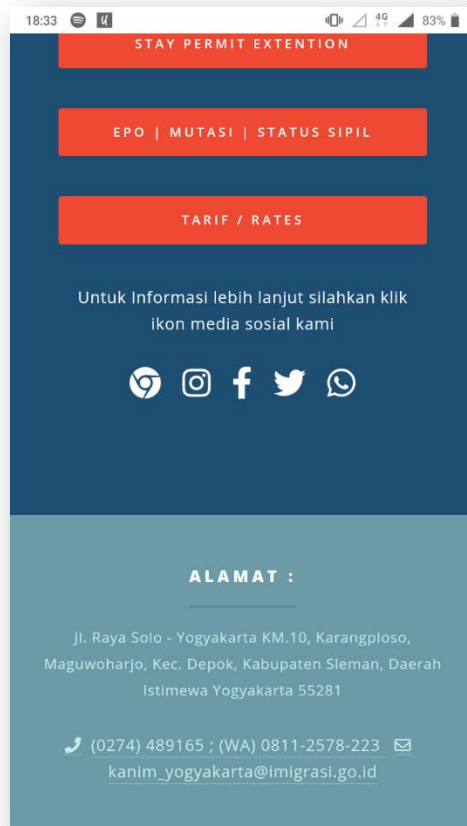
18:33 4G 83%

STAY PERMIT EXTENTION

EPO | MUTASI | STATUS SIPIL

TARIF / RATES

Untuk Informasi lebih lanjut silahkan klik ikon media sosial kami

ALAMAT :

Jl. Raya Solo - Yogyakarta KM.10, Karangploso, Maguwoharjo, Kec. Depok, Kabupaten Sleman, Daerah Istimewa Yogyakarta 55281

(0274) 489165 ; (WA) 0811-2578-223 kanim_yogyakarta@imigrasi.go.id